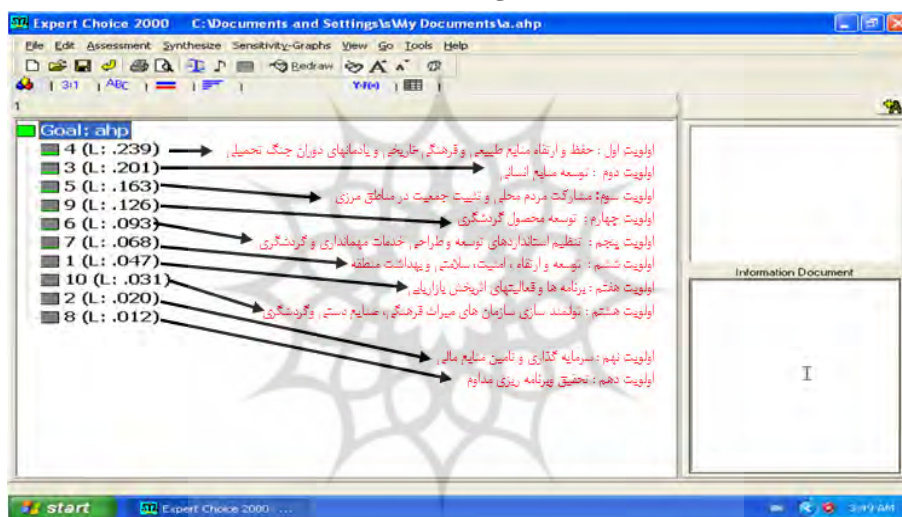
Expert Choice 2000 C:\Documents and Settings\s\My Documents\a.ahp

File Edit Assessment Synthesize Sensitivity-Graphs View Go Tools Help

Redraw

3:1 ABC

Y-f(x)

1

Goal: ahp
4 (L: .239)
3 (L: .201)
5 (L: .163)
9 (L: .126)
6 (L: .093)
7 (L: .068)
1 (L: .047)
10 (L: .031)
2 (L: .020)
8 (L: .012)

اولویت اول : حفظ و ارتقاء منابع طبیعی، فرهنگی، تاریخی و یادمانهای دوران جنگ تحمیلی
اولویت دوم : توسعه منابع انسانی
اولویت سوم : مشارکت مردم محلی و تثبیت جمعیت در مناطق مرزی
اولویت چهارم : توسعه محصول گردشگری
اولویت پنجم : تنظیم استانداردهای توسعه و طراحی خدمات مهمانداری و گردشگری
اولویت ششم : توسعه و ارتقاء امنیت، سلامتی و بهداشت منطقه
اولویت هفتم : برنامه ها و فعالیتهای اثربخش بازاریابی
اولویت هشتم : توانمند سازی سازمان های میراث فرهنگی، صنایع دستی و گردشگری
اولویت نهم : سرمایه گذاری و تامین منابع مالی
اولویت دهم : تحقیق وبرنامه ریزی مداوم

Information Document

start Expert Choice 2000 ...

3:49 AM